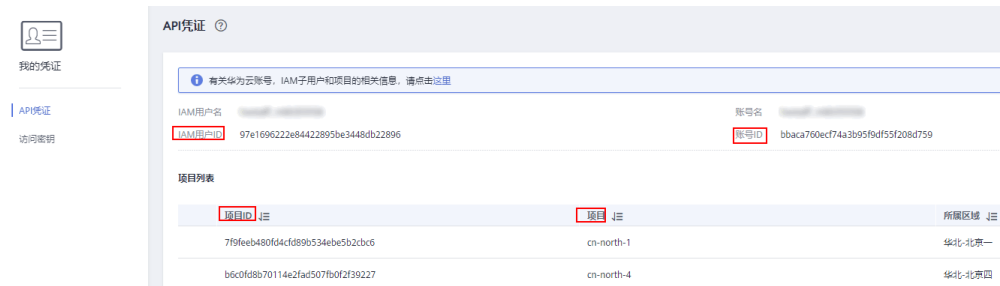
我的凭证

API凭证

访问密钥

API凭证 ⓘ

有关华为云账号，IAM子用户和项目的相关信息，请点击这里

IAM用户名 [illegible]

账号名 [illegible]

IAM用户ID 97e1696222e84422895be3448db22896

账号ID bbaca760ecf74a3b95f9df55f208d759

项目列表

| 项目ID | 项目 | 所属区域 |
|---|---|---|
| 7f9feeb480fd4cfd89b534ebe5b2cbc6 | cn-north-1 | 华北-北京一 |
| b6c0fd8b70114e2fad507fb0f2f39227 | cn-north-4 | 华北-北京四 |